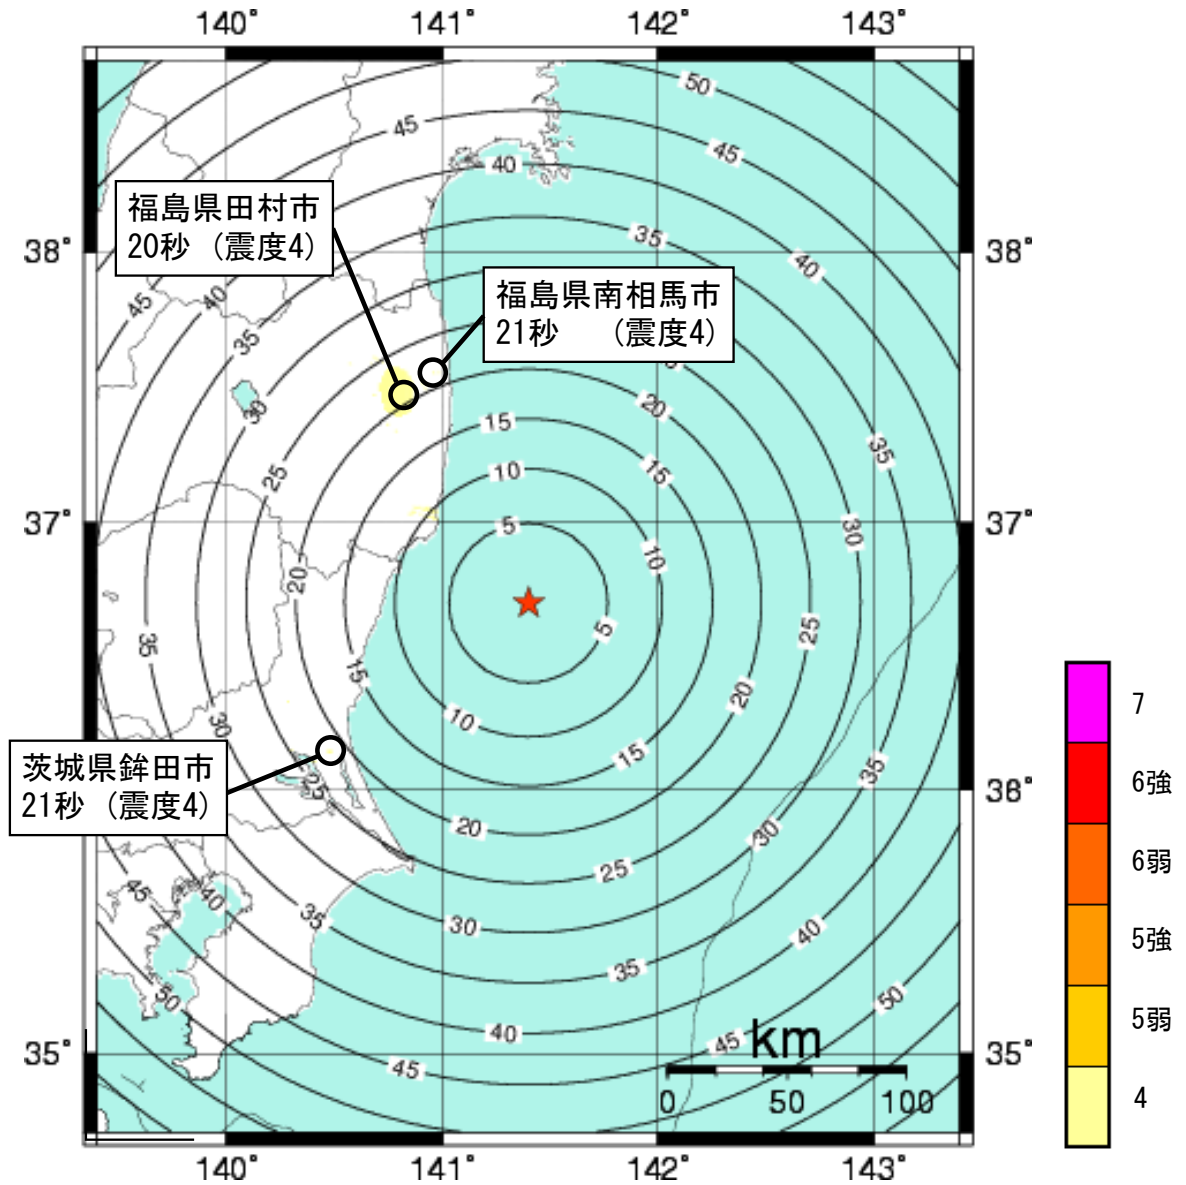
140° 141° 142° 143°

福島県田村市
20秒 (震度4)

福島県南相馬市
21秒 (震度4)

茨城県鉾田市
21秒 (震度4)

38° 37° 36° 35°

38° 37° 36° 35°

50 45 40 45 35 40 45 40 35 30 25 20 15 10 5 5 10 15 20 25 30 35 20 15 10 35 30 25 20 15 10 15 20 25 30 35 40 45 50 45 40 35 30 25 20 15 20 25 30 35 40 45 50 35 30 40 45 50

km
0 50 100

140° 141° 142° 143°

7
6強
6弱
5強
5弱
4